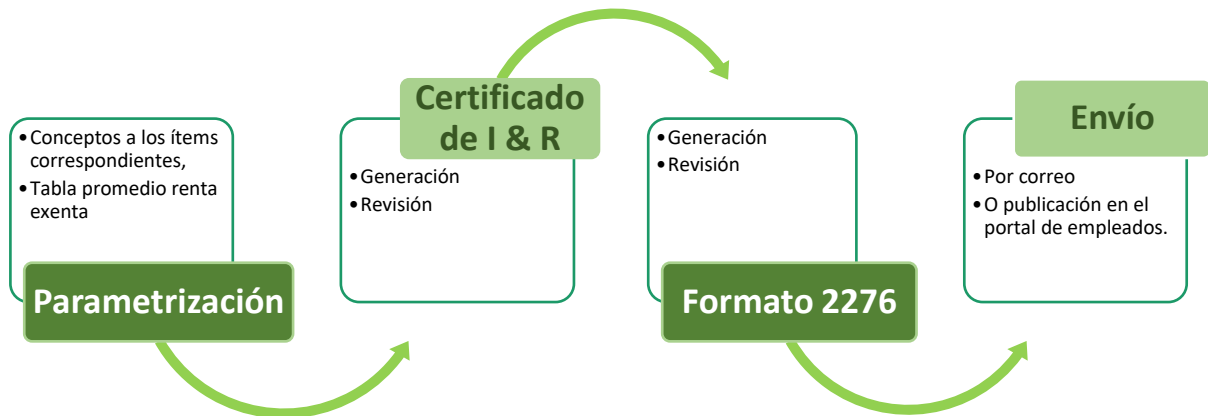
• Conceptos a los ítems correspondientes,
• Tabla promedio renta exenta

Parametrización

Certificado de I & R

• Generación
• Revisión

• Generación
• Revisión

Formato 2276

Envío

• Por correo
• O publicación en el portal de empleados.